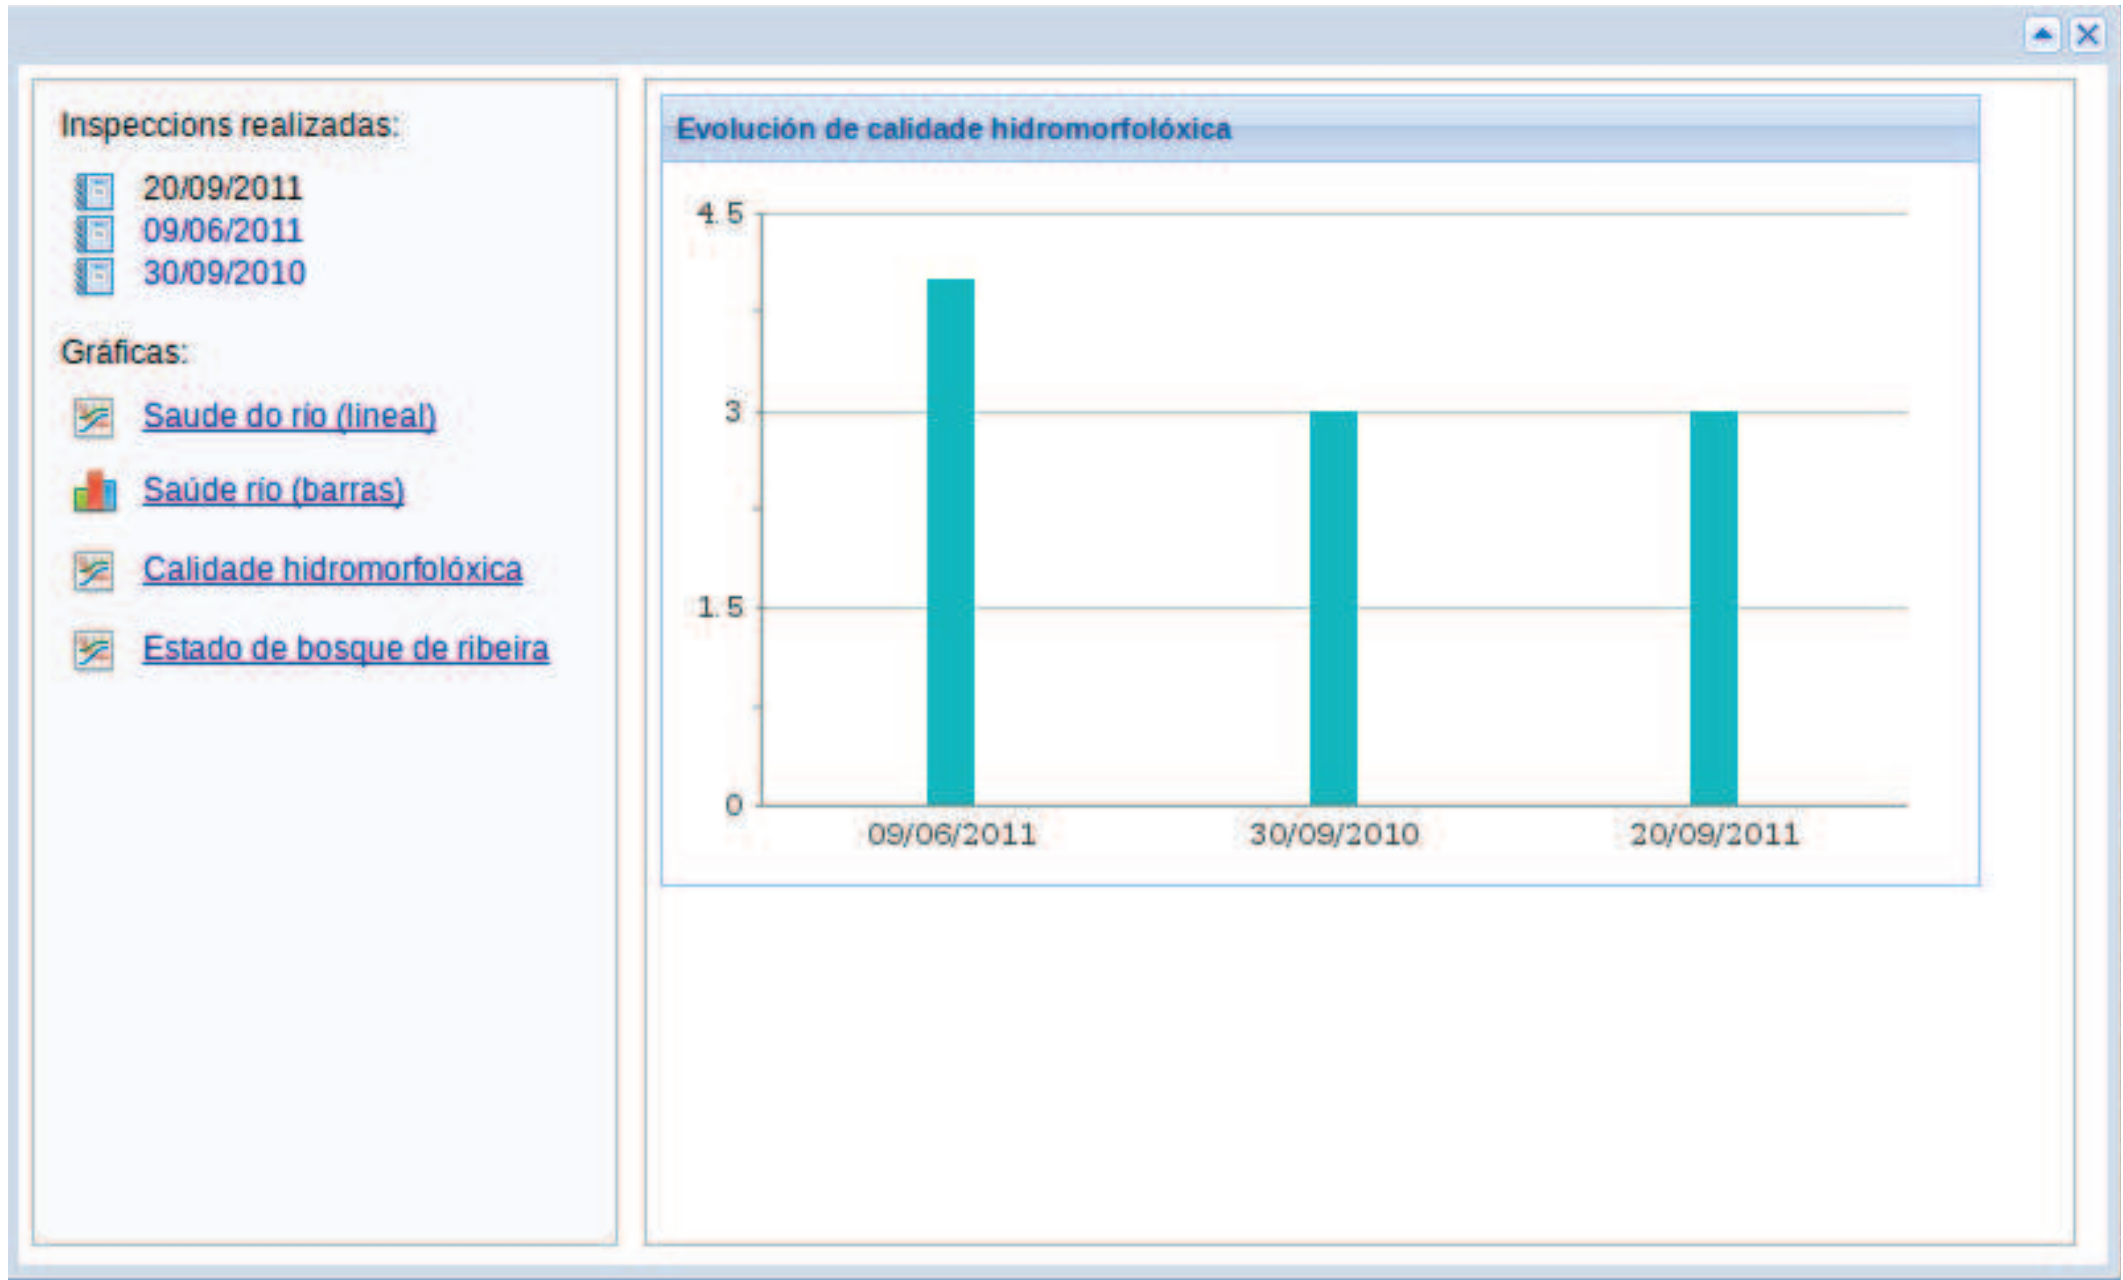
Inspeccions realizadas:

20/09/2011
09/06/2011
30/09/2010

Gráficas:

Saude do rio (lineal)

Saúde rio (barras)

Calidade hidromorfolóxica

Estado de bosque de ribeira

Evolución de calidade hidromorfolóxica

4.5
3
1.5
0

09/06/2011
30/09/2010
20/09/2011